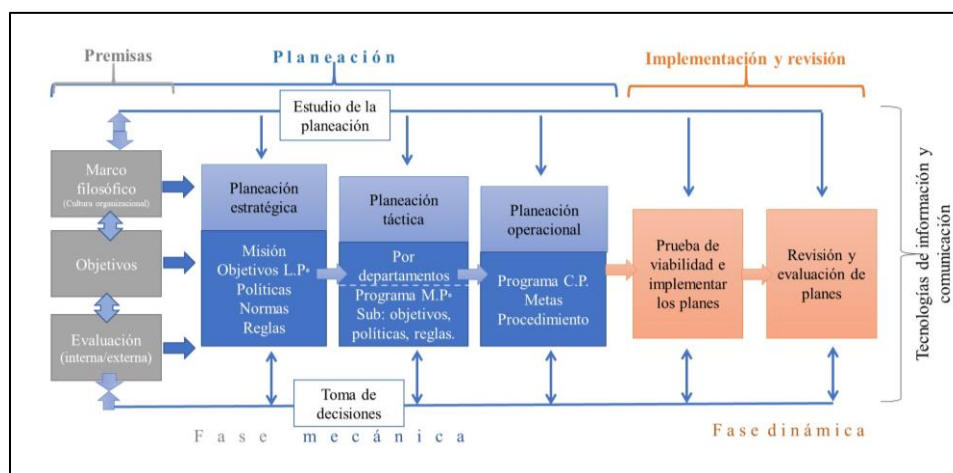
Premisas

Planeación

Implementación y revisión

Estudio de la planeación

Tecnologías de información y comunicación

Marco filosófico (Cultura organizacional)

Objetivos

Evaluación (interna/externa)

Planeación estratégica

Misión
Objetivos L.P*
Políticas
Normas
Reglas

Planeación táctica

Por departamentos
Programa M.P*
Sub: objetivos, políticas, reglas.

Planeación operacional

Programa C.P.
Metas
Procedimiento

Prueba de viabilidad e implementar los planes

Revisión y evaluación de planes

Toma de decisiones

Fase mecánica

Fase dinámica